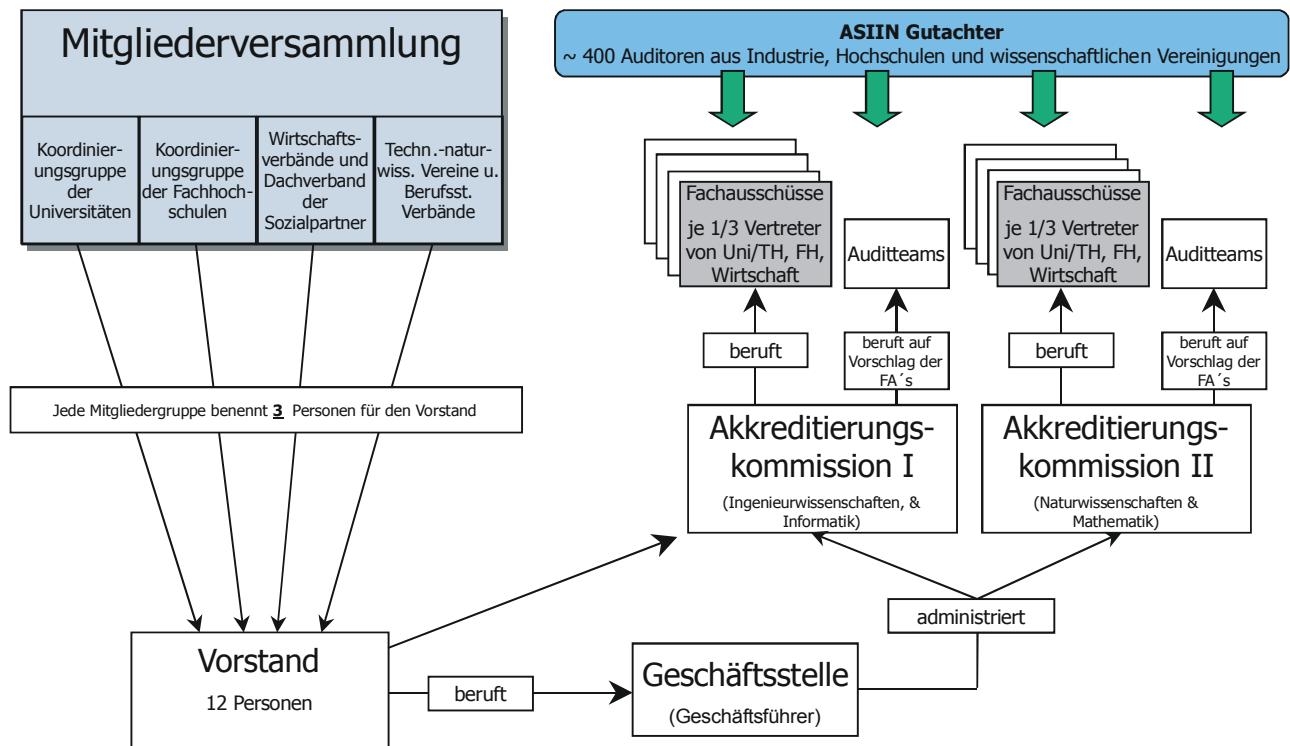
Mitgliederversammlung

Koordinierungsgruppe der Universitäten

Koordinierungsgruppe der Fachhochschulen

Wirtschaftsverbände und Dachverband der Sozialpartner

Techn.-naturwiss. Vereine u. Berufsst. Verbände

ASIIN Gutachter
~ 400 Auditoren aus Industrie, Hochschulen und wissenschaftlichen Vereinigungen

Fachausschüsse
je 1/3 Vertreter von Uni/TH, FH, Wirtschaft

Auditteams

beruft

beruft auf Vorschlag der FA´s

Fachausschüsse
je 1/3 Vertreter von Uni/TH, FH, Wirtschaft

Auditteams

beruft

beruft auf Vorschlag der FA´s

Jede Mitgliedergruppe benennt **3** Personen für den Vorstand

Akkreditierungskommission I
(Ingenieurwissenschaften, & Informatik)

Akkreditierungskommission II
(Naturwissenschaften & Mathematik)

administriert

Vorstand
12 Personen

beruft

Geschäftsstelle
(Geschäftsführer)